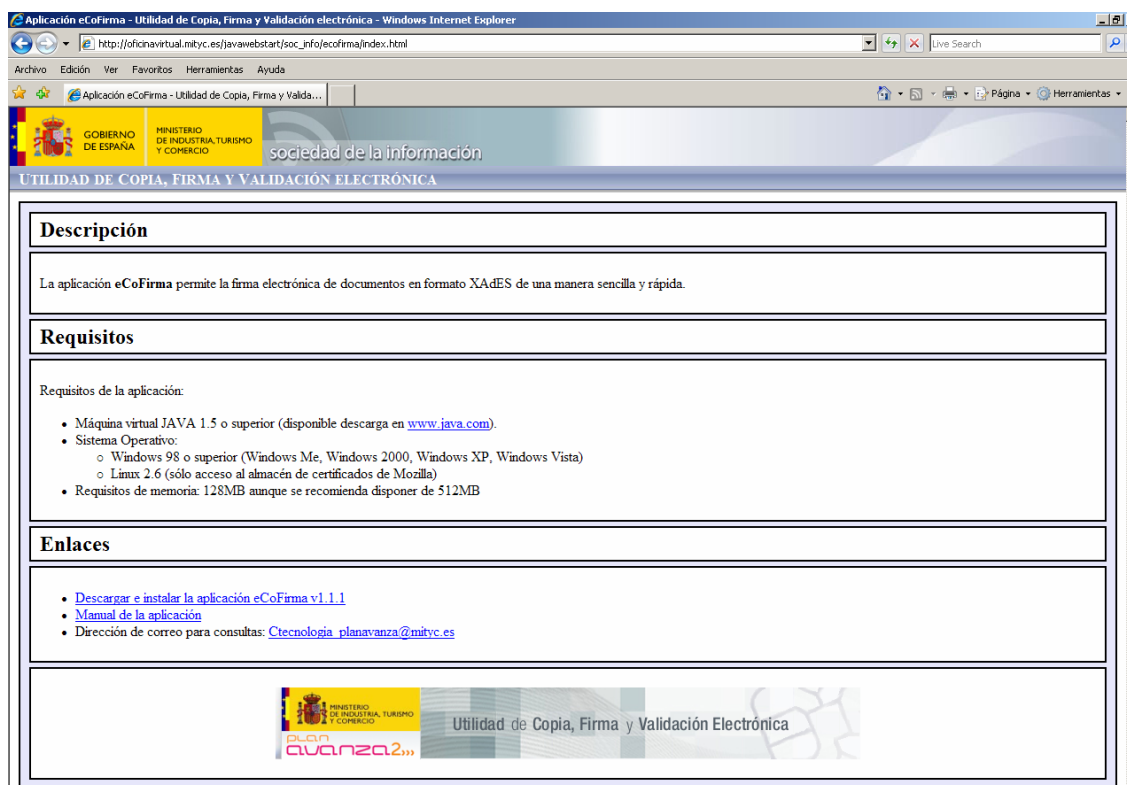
Aplicación eCoFirma - Utilidad de Copia, Firma y Validación electrónica - Windows Internet Explorer

http://oficinavirtual.mityc.es/javawebstart/soc_info/ecofirma/index.html

Live Search

Archivo Edición Ver Favoritos Herramientas Ayuda

Aplicación eCoFirma - Utilidad de Copia, Firma y Valida...

Página Herramientas

GOBIERNO DE ESPAÑA

MINISTERIO DE INDUSTRIA, TURISMO Y COMERCIO

sociedad de la información

UTILIDAD DE COPIA, FIRMA Y VALIDACIÓN ELECTRÓNICA

Descripción

La aplicación **eCoFirma** permite la firma electrónica de documentos en formato XAdES de una manera sencilla y rápida.

Requisitos

Requisitos de la aplicación:

- Máquina virtual JAVA 1.5 o superior (disponible descarga en www.java.com).
- Sistema Operativo:
  - Windows 98 o superior (Windows Me, Windows 2000, Windows XP, Windows Vista)
  - Linux 2.6 (sólo acceso al almacén de certificados de Mozilla)
- Requisitos de memoria: 128MB aunque se recomienda disponer de 512MB

Enlaces

- Descargar e instalar la aplicación eCoFirma v1.1.1
- Manual de la aplicación
- Dirección de correo para consultas: Ctecnologia_planavanza@mityc.es

MINISTERIO DE INDUSTRIA, TURISMO Y COMERCIO

plan avanza2

Utilidad de Copia, Firma y Validación Electrónica